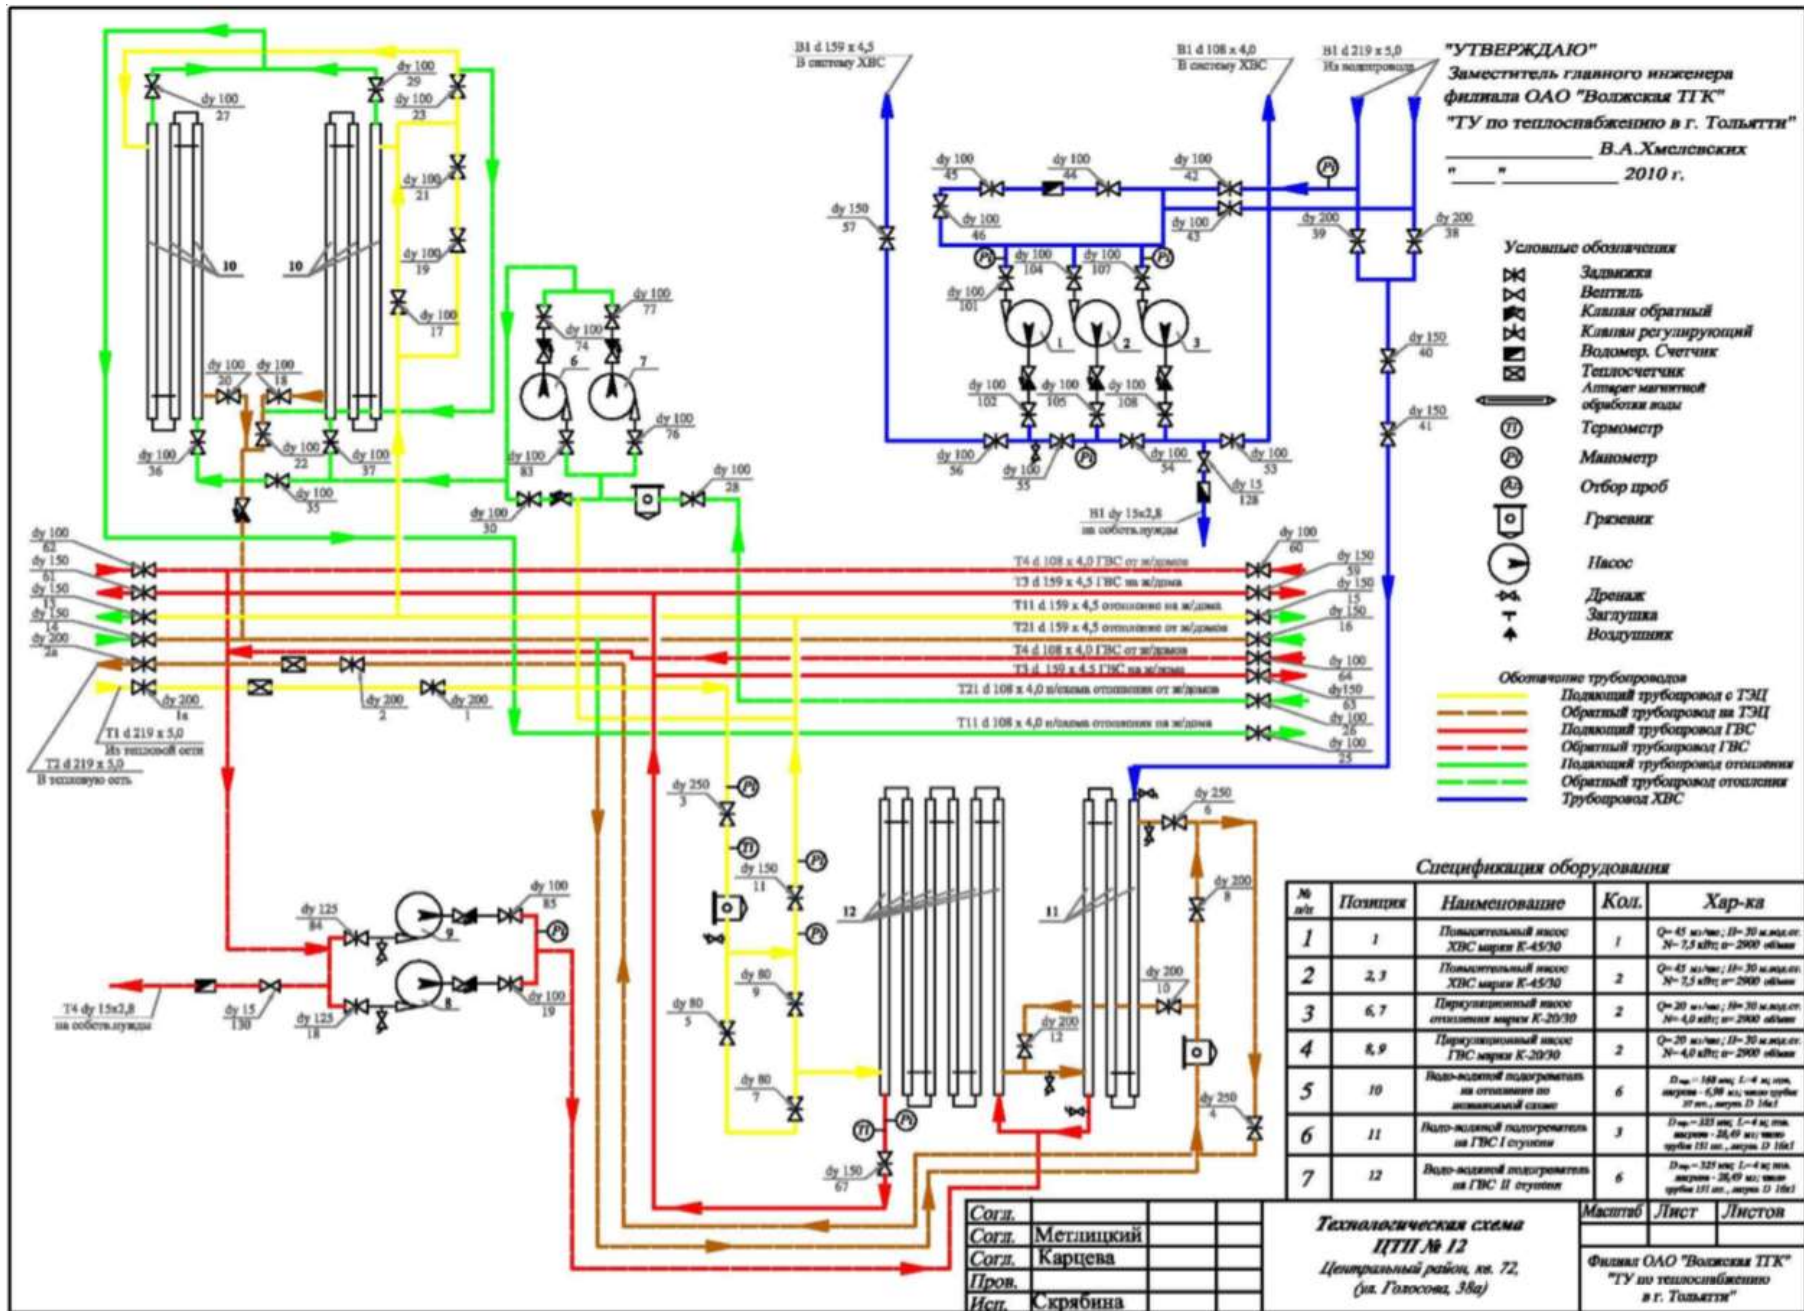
"УТВЕРЖДАЮ"
Заместитель главного инженера филиала ОАО "Волжская ТГК"
"ТУ по теплоснабжению в г. Тольятти"
_____________ В.А.Хмелевских
"____"__________ 2010 г.

В1 d 159 x 4,5
В систему ХВС

В1 d 108 x 4,0
В систему ХВС

В1 d 219 x 5,0
Из водопровода

dy 100 45
dy 100 44
dy 100 42
dy 100 46
dy 100 43
dy 150 57
dy 200 39
dy 200 38
dy 100 104
dy 100 107
dy 100 101
1 2 3
dy 100 102
dy 100 105
dy 100 108
dy 150 40
dy 150 41
dy 100 56
dy 100 55
dy 100 54
dy 100 53
dy 15 128
В1 dy 15x2,8
на собств.нужды

dy 100 29
dy 100 27
dy 100 23
dy 100 21
dy 100 19
dy 100 17
10 10
dy 100 20
dy 100 18
dy 100 22
dy 100 36
dy 100 37
dy 100 35
dy 100 77
dy 100 74
6 7
dy 100 76
dy 100 83
dy 100 28
dy 100 30

dy 100 82
dy 150 61
dy 150 13
dy 150 14
dy 200 2а
dy 200 1а
Т1 d 219 x 5,0
Из тепловой сети
Т2 d 219 x 5,0
В тепловую сеть
dy 200 2
dy 200 1

Т4 d 108 x 4,0 ГВС от ж/домов
Т3 d 159 x 4,5 ГВС на ж/дома
Т11 d 159 x 4,5 отопление на ж/дома
Т21 d 159 x 4,5 отопление от ж/домов
Т4 d 108 x 4,0 ГВС от ж/домов
Т3 d 159 x 4,5 ГВС на ж/дома
Т21 d 108 x 4,0 н/схема отопления от ж/домов
Т11 d 108 x 4,0 н/схема отопления на ж/дома

dy 100 60
dy 150 59
dy 150 15
dy 150 16
dy 100 64
dy150 63
dy 100 26
dy 100 25

Условные обозначения
Задвижка
Вентиль
Клапан обратный
Клапан регулирующий
Водомер. Счетчик
Теплосчетчик
Аппарат магнитной обработки воды
Термометр
Манометр
Отбор проб
Грязевик
Насос
Дренаж
Заглушка
Воздушник

Обозначение трубопроводов
Подающий трубопровод с ТЭЦ
Обратный трубопровод на ТЭЦ
Подающий трубопровод ГВС
Обратный трубопровод ГВС
Подающий трубопровод отопления
Обратный трубопровод отопления
Трубопровод ХВС

dy 250 3
dy 150 11
dy 80 9
dy 80 5
dy 80 7
dy 150 67
12 11
dy 250 6
dy 200 8
dy 200 10
dy 200 12
dy 250 4
dy 125 84
dy 100 85
9 8
dy 125 18
dy 100 19
Т4 dy 15x2,8
на собств.нужды
dy 15 130

Спецификация оборудования

| № п/п | Позиция | Наименование | Кол. | Хар-ка |
|---|---|---|---|---|
| 1 | 1 | Повысительный насос ХВС марки К-45/30 | 1 | Q= 45 м3/час; H= 30 м.вод.ст. N= 7,5 кВт; n= 2900 об/мин |
| 2 | 2, 3 | Повысительный насос ХВС марки К-45/30 | 2 | Q= 45 м3/час; H= 30 м.вод.ст. N= 7,5 кВт; n= 2900 об/мин |
| 3 | 6, 7 | Циркуляционный насос отопления марки К-20/30 | 2 | Q= 20 м3/час; H= 30 м.вод.ст. N= 4,0 кВт; n= 2900 об/мин |
| 4 | 8, 9 | Циркуляционный насос ГВС марки К-20/30 | 2 | Q= 20 м3/час; H= 30 м.вод.ст. N= 4,0 кВт; n= 2900 об/мин |
| 5 | 10 | Водо-водяной подогреватель на отопление по независимой схеме | 6 | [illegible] |
| 6 | 11 | Водо-водяной подогреватель на ГВС I ступени | 3 | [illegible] |
| 7 | 12 | Водо-водяной подогреватель на ГВС II ступени | 6 | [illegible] |

Согл.
Согл. Метлицкий
Согл. Карцева
Пров.
Исп. Скрябина

Технологическая схема
ЦТП № 12
Центральный район, кв. 72, (ул. Голосова, 38а)

Масштаб Лист Листов

Филиал ОАО "Волжская ТГК"
"ТУ по теплоснабжению в г. Тольятти"